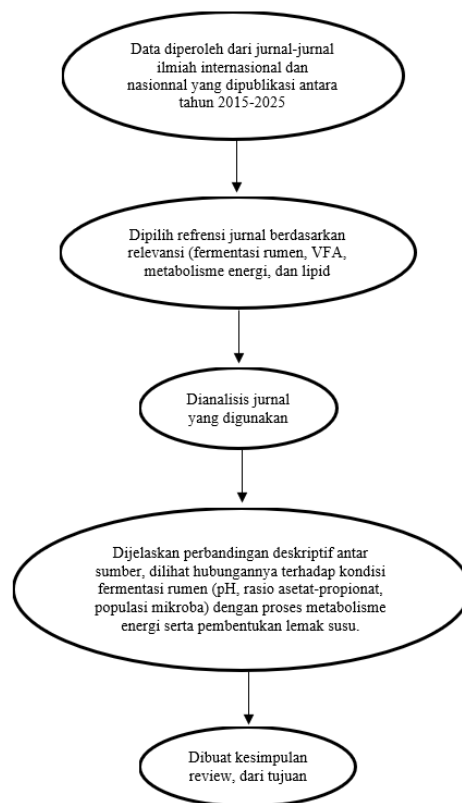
Data diperoleh dari jurnal-jurnal ilmiah internasional dan nasionnal yang dipublikasi antara tahun 2015-2025

Dipilih refrensi jurnal berdasarkan relevansi (fermentasi rumen, VFA, metabolisme energi, dan lipid

Dianalisis jurnal yang digunakan

Dijelaskan perbandingan deskriptif antar sumber, dilihat hubungannya terhadap kondisi fermentasi rumen (pH, rasio asetat-propionat, populasi mikroba) dengan proses metabolisme energi serta pembentukan lemak susu.

Dibuat kesimpulan review, dari tujuan